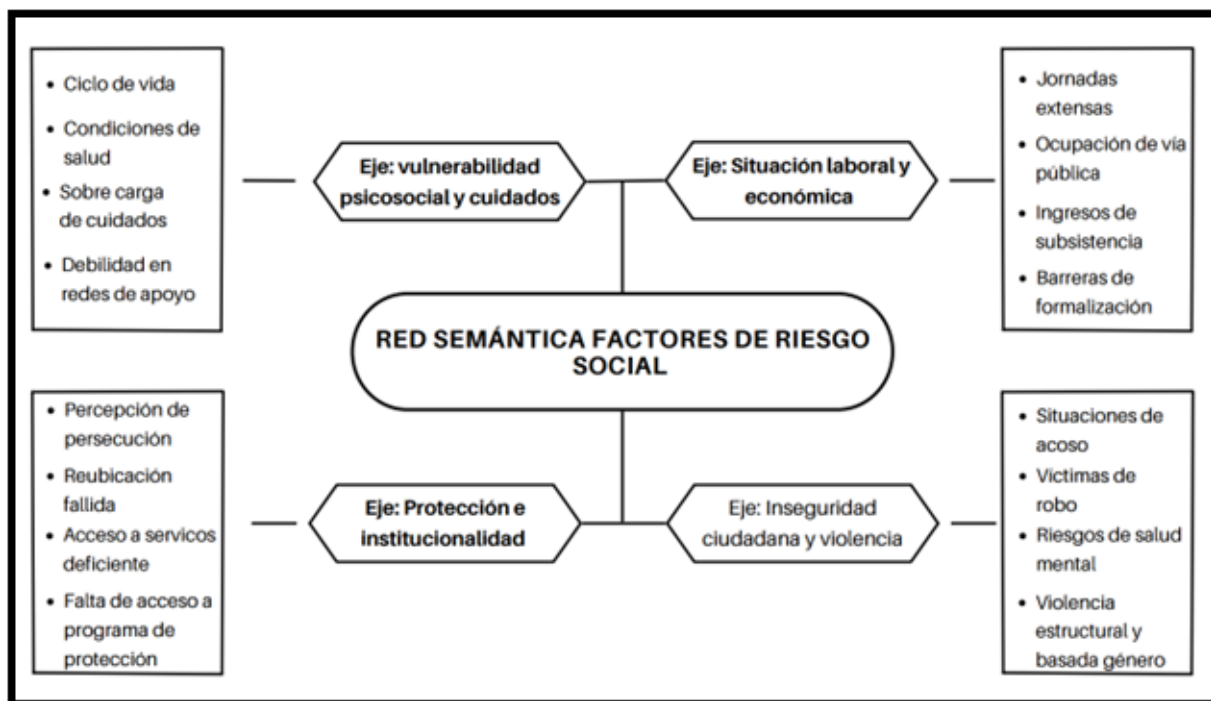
- Ciclo de vida
- Condiciones de salud
- Sobre carga de cuidados
- Debilidad en redes de apoyo

Eje: vulnerabilidad psicosocial y cuidados

Eje: Situación laboral y económica

- Jornadas extensas
- Ocupación de vía pública
- Ingresos de subsistencia
- Barreras de formalización

RED SEMÁNTICA FACTORES DE RIESGO SOCIAL

- Percepción de persecución
- Reubicación fallida
- Acceso a servicos deficiente
- Falta de acceso a programa de protección

Eje: Protección e institucionalidad

Eje: Inseguridad ciudadana y violencia

- Situaciones de acoso
- Victimas de robo
- Riesgos de salud mental
- Violencia estructural y basada género